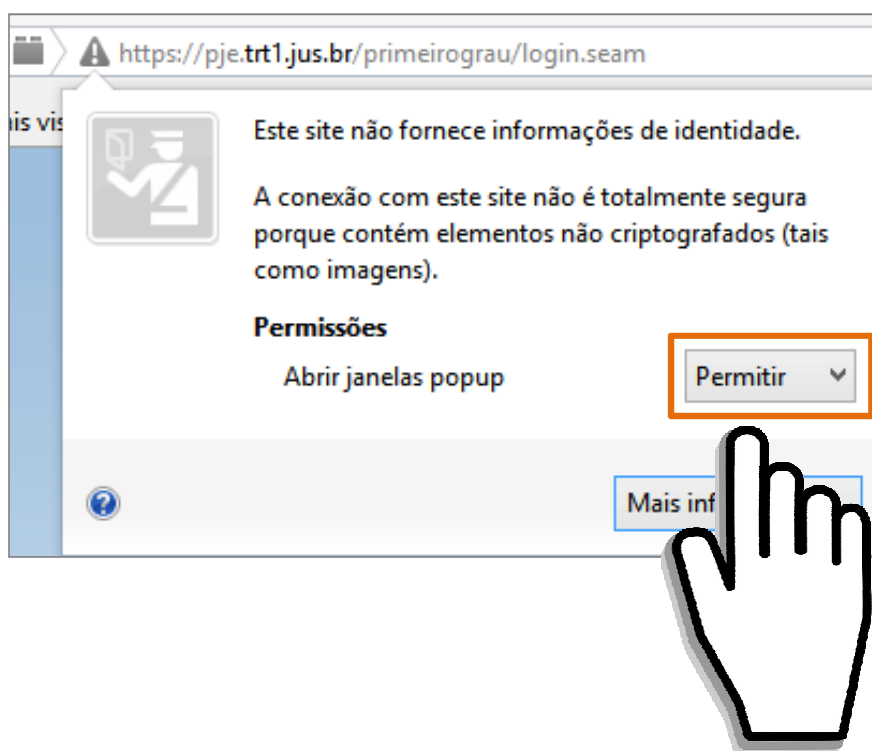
https://pje.trt1.jus.br/primeirograu/login.seam

iis vis

Este site não fornece informações de identidade.

A conexão com este site não é totalmente segura porque contém elementos não criptografados (tais como imagens).

Permissões

Abrir janelas popup

Permitir

Mais inf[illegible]